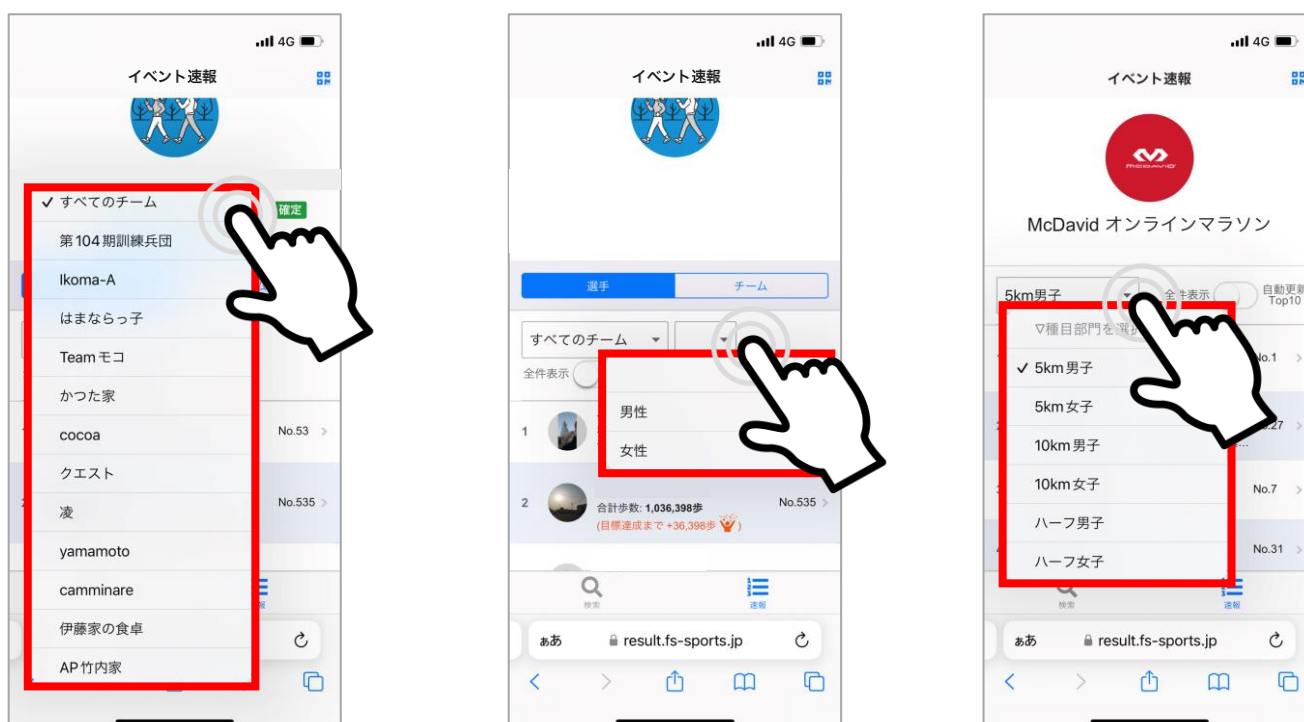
4G

イベント速報

✓ すべてのチーム
確定
第104期訓練兵団
Ikoma-A
はまならっ子
Team モコ
かつた家
cocoa
No.53
クエスト
凌
No.535
yamamoto
camminare
伊藤家の食卓
AP 竹内家

4G

イベント速報

選手
チーム
すべてのチーム
全件表示
男性
女性
1
2
合計歩数: 1,036,398歩
(目標達成まで +36,398歩 )
No.535
検索
速報
ぁあ
result.fs-sports.jp

4G

イベント速報

McDavid オンラインマラソン

5km男子
全件表示
自動更新
Top10
▽種目部門を選択
✓ 5km男子
No.1
5km女子
10km男子
10km女子
No.7
ハーフ男子
ハーフ女子
No.31
検索
速報
ぁあ
result.fs-sports.jp